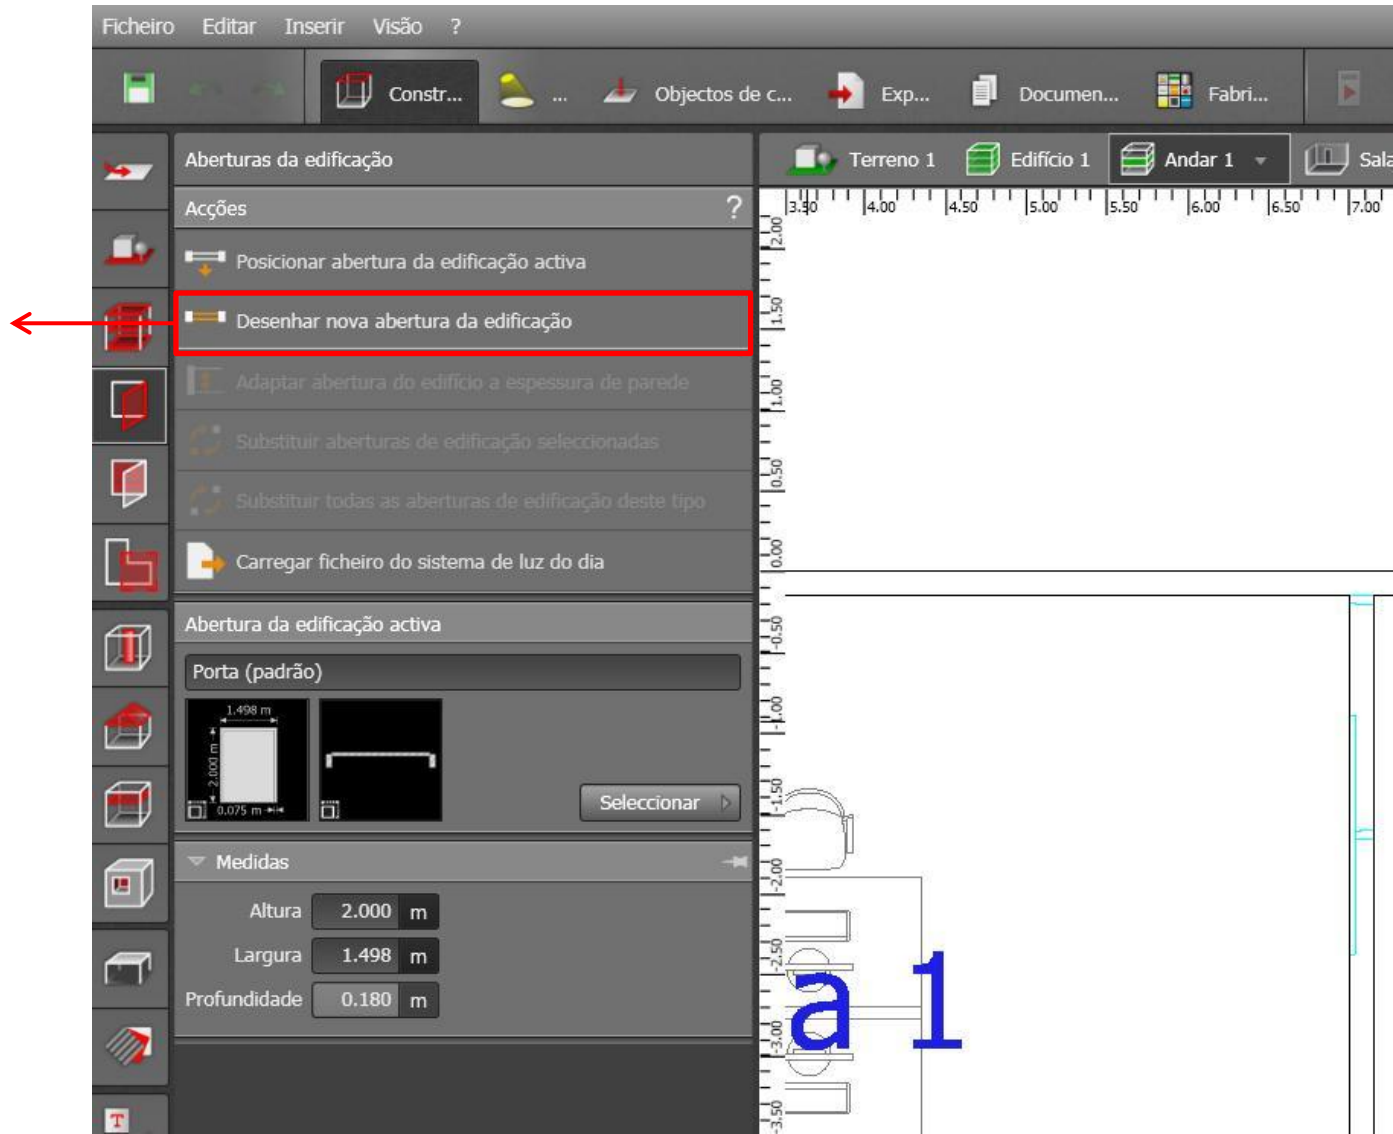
Ficheiro Editar Inserir Visão ?

Constr... ... Objectos de c... Exp... Documen... Fabri...

Aberturas da edificação

Acções ?

Posicionar abertura da edificação activa

Desenhar nova abertura da edificação

Adaptar abertura do edifício a espessura de parede

Substituir aberturas de edificação seleccionadas

Substituir todas as aberturas de edificação deste tipo

Carregar ficheiro do sistema de luz do dia

Abertura da edificação activa

Porta (padrão)

1.498 m
2.000 m
0.075 m

Seleccionar

Medidas

| | | |
|---|---|---|
| Altura | 2.000 | m |
| Largura | 1.498 | m |
| Profundidade | 0.180 | m |

Terreno 1 Edifício 1 Andar 1 Sala

3.50 4.00 4.50 5.00 5.50 6.00 6.50 7.00

2.00 1.50 1.00 0.50 0.00 -0.50 -1.00 -1.50 -2.00 -2.50 -3.00 -3.50

a 1